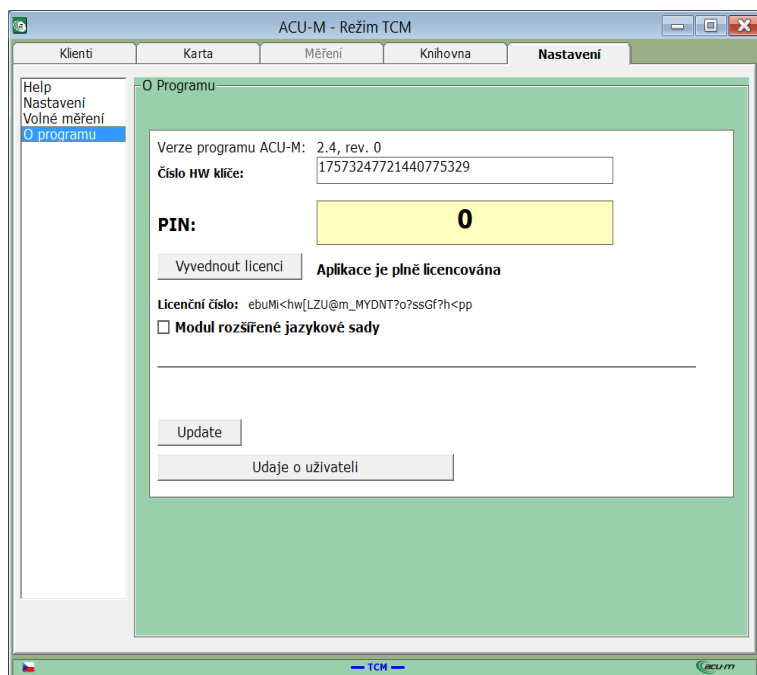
ACU-M - Režim TCM

Klienti
Karta
Měření
Knihovna
Nastavení

Help
Nastavení
Volné měření
O programu

O Programu

Verze programu ACU-M: 2.4, rev. 0
Číslo HW klíče: 17573247721440775329

PIN: 0

Vyvednout licenci
Aplikace je plně licencována

Licenční číslo: ebuMi<hw[LZU@m_MYDNT?o?ssGf?h<pp

Modul rozšířené jazykové sady

Update

Udaje o uživateli

TCM

acu-m